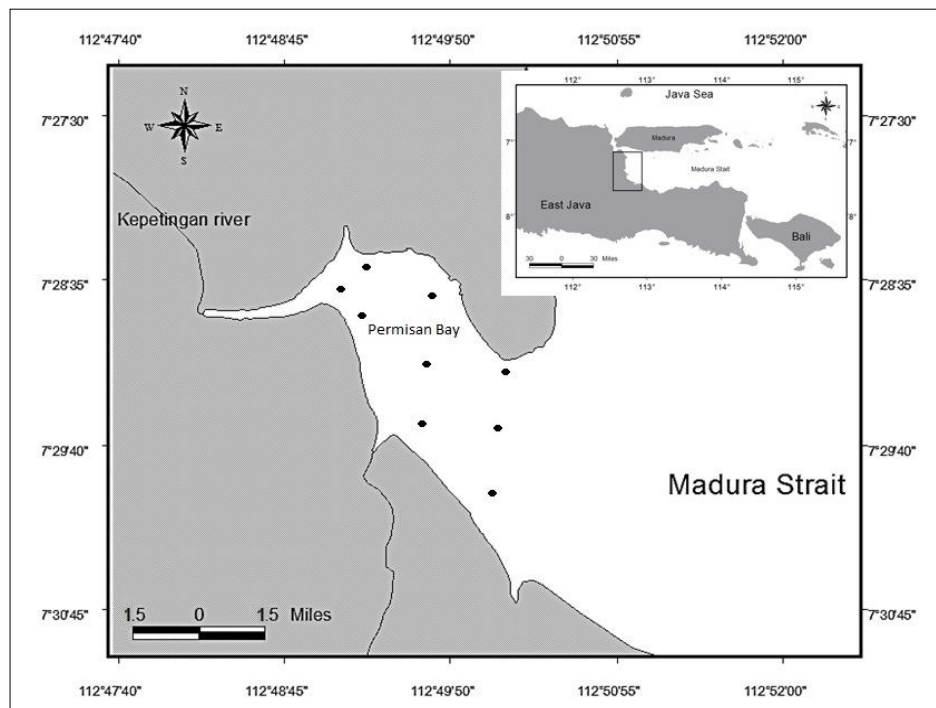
112°47'40" 112°48'45" 112°49'50" 112°50'55" 112°52'00"

7°27'30"

N
W E
S

Kepetingan river

112° 113° 114° 115°
Java Sea
Madura
7°
Madura Strait
East Java
8°
Bali
30 0 30 Miles
112° 113° 114° 115°

7°28'35"

Permisan Bay

7°29'40"

Madura Strait

7°30'45"

1.5 0 1.5 Miles

7°27'30"
7°28'35"
7°29'40"
7°30'45"

112°47'40" 112°48'45" 112°49'50" 112°50'55" 112°52'00"